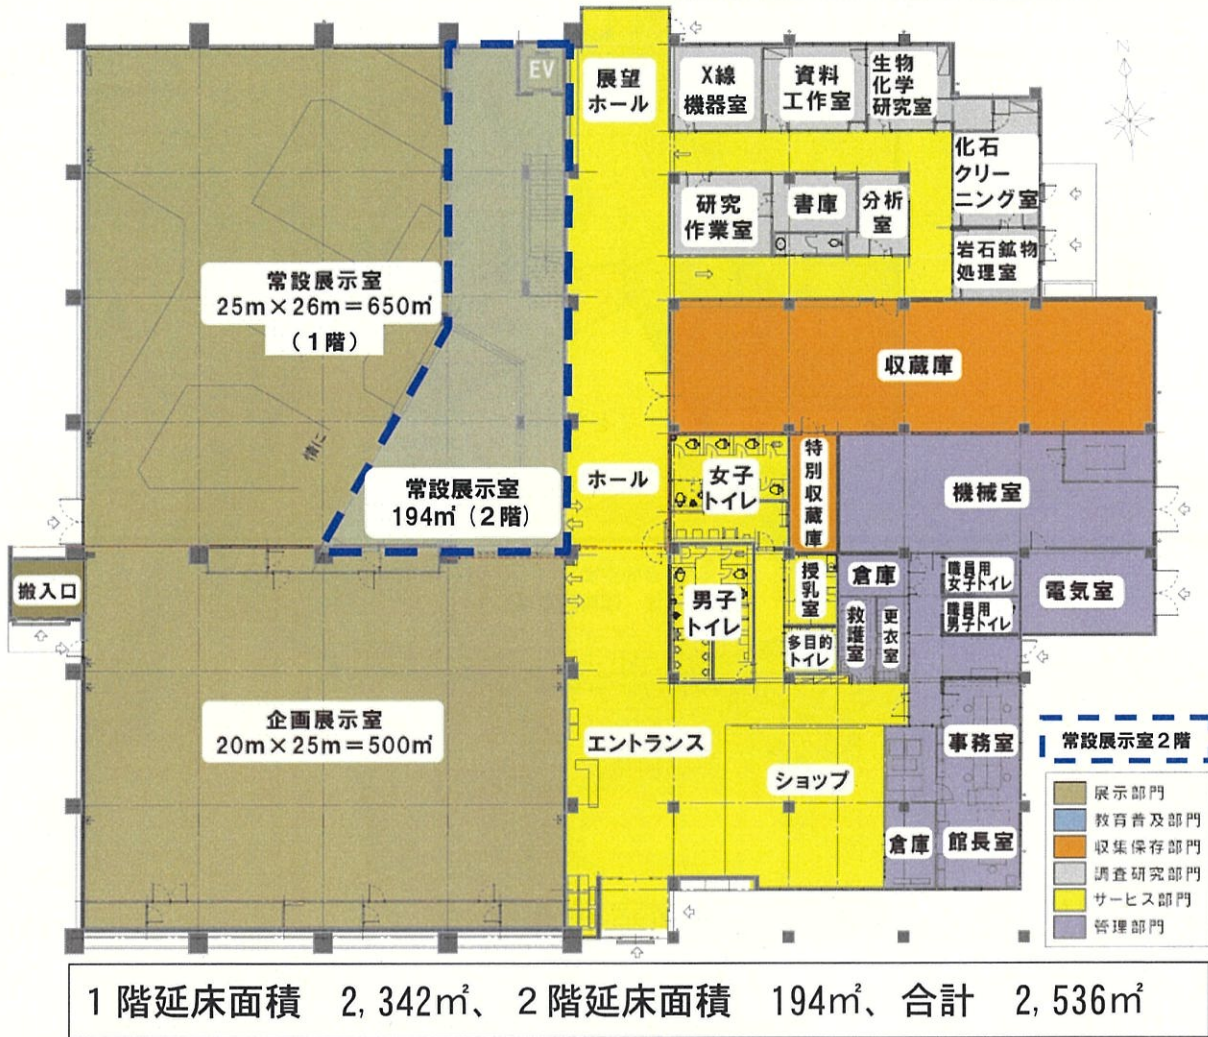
EV

展望ホール

X線機器室

資料工作室

生物化学研究室

化石クリーニング室

研究作業室

書庫

分析室

岩石鉱物処理室

常設展示室
25m×26m＝650㎡
（1階）

収蔵庫

常設展示室
194㎡（2階）

ホール

女子トイレ

特別収蔵庫

機械室

搬入口

男子トイレ

授乳室

倉庫

救護室

更衣室

職員用女子トイレ

職員用男子トイレ

電気室

多目的トイレ

企画展示室
20m×25m＝500㎡

エントランス

ショップ

事務室

倉庫

館長室

常設展示室2階

展示部門
教育普及部門
収集保存部門
調査研究部門
サービス部門
管理部門

1階延床面積　2,342㎡、2階延床面積　194㎡、合計　2,536㎡